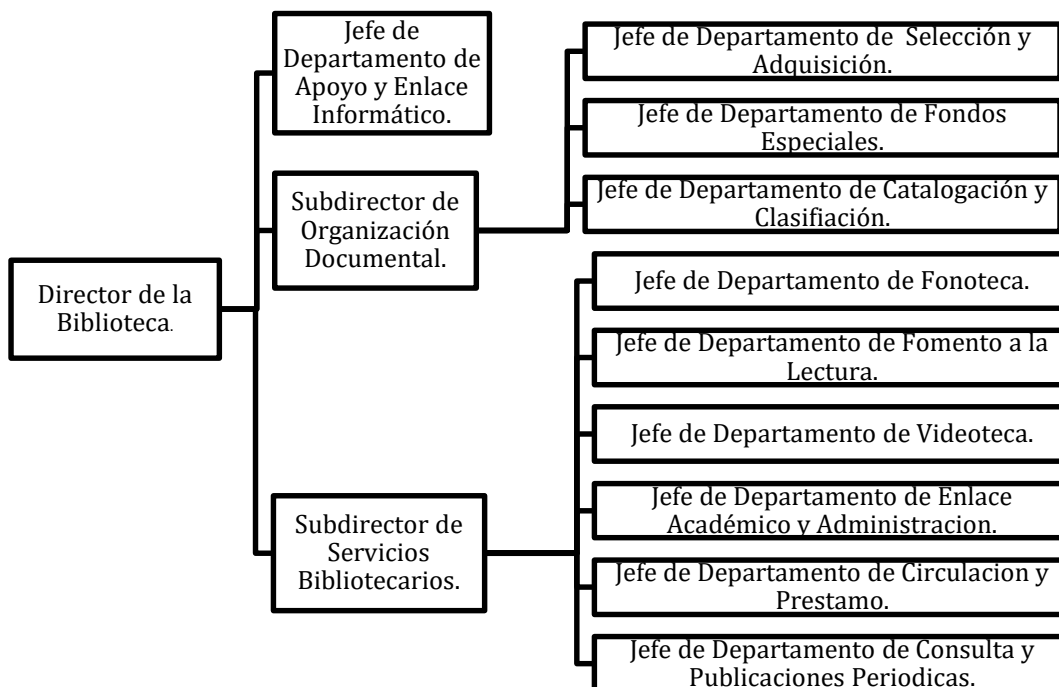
Director de la Biblioteca.

Jefe de Departamento de Apoyo y Enlace Informático.

Subdirector de Organización Documental.

Jefe de Departamento de Selección y Adquisición.

Jefe de Departamento de Fondos Especiales.

Jefe de Departamento de Catalogación y Clasifiación.

Subdirector de Servicios Bibliotecarios.

Jefe de Departamento de Fonoteca.

Jefe de Departamento de Fomento a la Lectura.

Jefe de Departamento de Videoteca.

Jefe de Departamento de Enlace Académico y Administracion.

Jefe de Departamento de Circulacion y Prestamo.

Jefe de Departamento de Consulta y Publicaciones Periodicas.